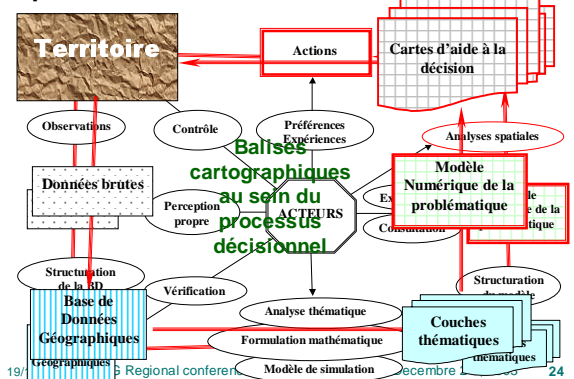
Territoire

Actions

Cartes d'aide à la décision

Observations

Contrôle

Préférences Expériences

Analyses spatiales

Balises cartographiques au sein du processus décisionnel

Données brutes

Perception propre

ACTEURS

Ex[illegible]

Consultation

Modèle Numérique de la problématique

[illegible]le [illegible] de la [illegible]tique

Structuration de la BD

Vérification

Structuration du modèle

Base de Données Géographiques

Analyse thématique

Formulation mathématique

Modèle de simulation

Couches thématiques

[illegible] thématiques

Géographiques

19/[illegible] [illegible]S Regional conferen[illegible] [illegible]ecembre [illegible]

24